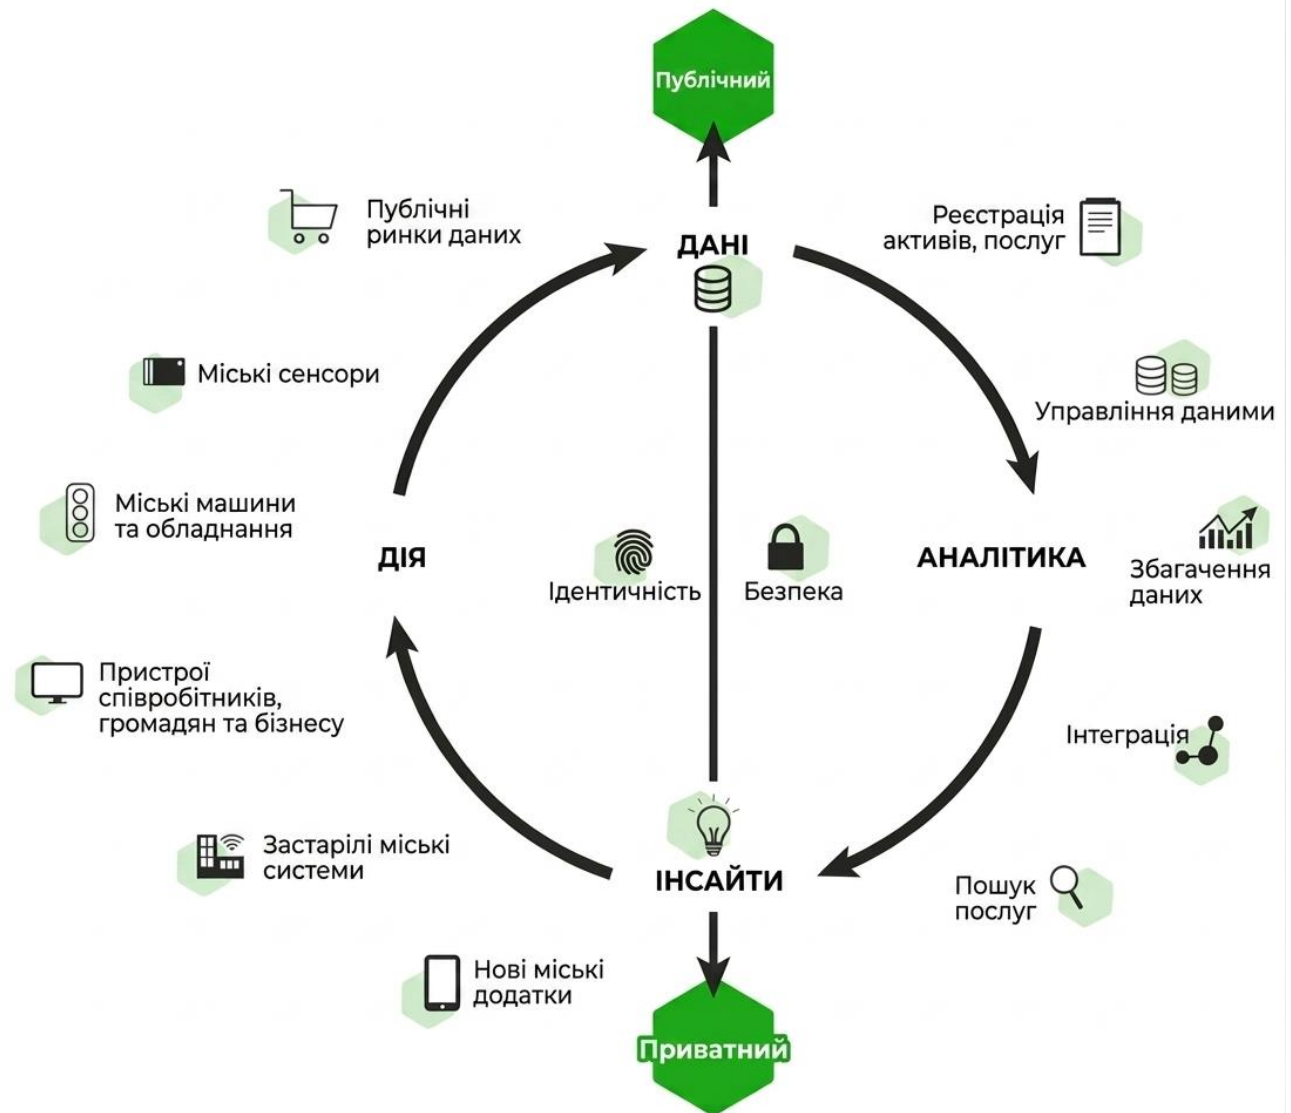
Публічний

Публічні ринки даних

ДАНІ

Реєстрація активів, послуг

Міські сенсори

Управління даними

Міські машини та обладнання

ДІЯ

Ідентичність

Безпека

АНАЛІТИКА

Збагачення даних

Пристрої співробітників, громадян та бізнесу

Інтеграція

Застарілі міські системи

ІНСАЙТИ

Пошук послуг

Нові міські додатки

Приватний